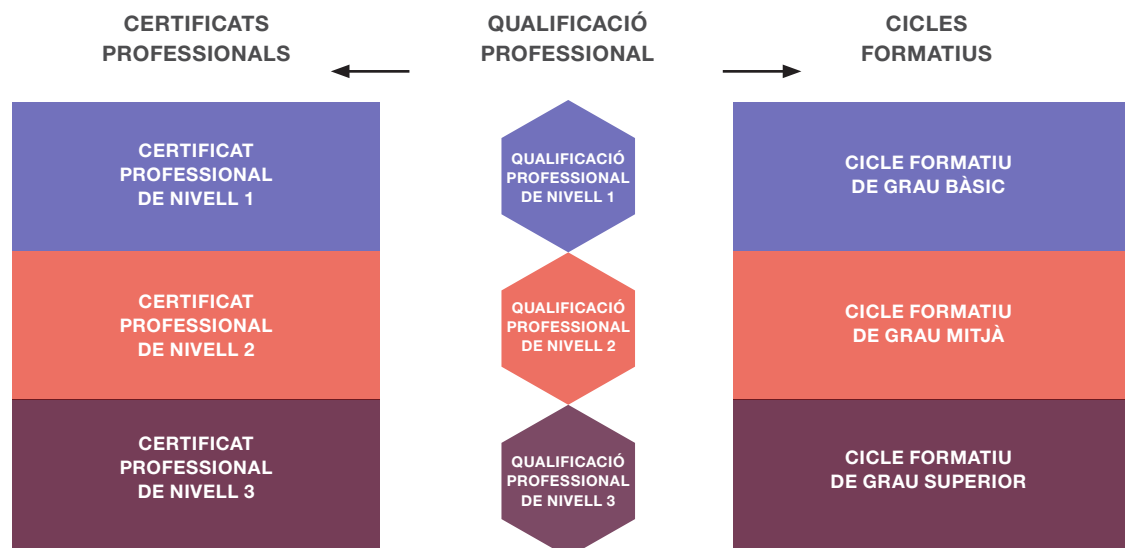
CERTIFICATS PROFESSIONALS

QUALIFICACIÓ PROFESSIONAL

CICLES FORMATIUS

CERTIFICAT PROFESSIONAL DE NIVELL 1

QUALIFICACIÓ PROFESSIONAL DE NIVELL 1

CICLE FORMATIU DE GRAU BÀSIC

CERTIFICAT PROFESSIONAL DE NIVELL 2

QUALIFICACIÓ PROFESSIONAL DE NIVELL 2

CICLE FORMATIU DE GRAU MITJÀ

CERTIFICAT PROFESSIONAL DE NIVELL 3

QUALIFICACIÓ PROFESSIONAL DE NIVELL 3

CICLE FORMATIU DE GRAU SUPERIOR